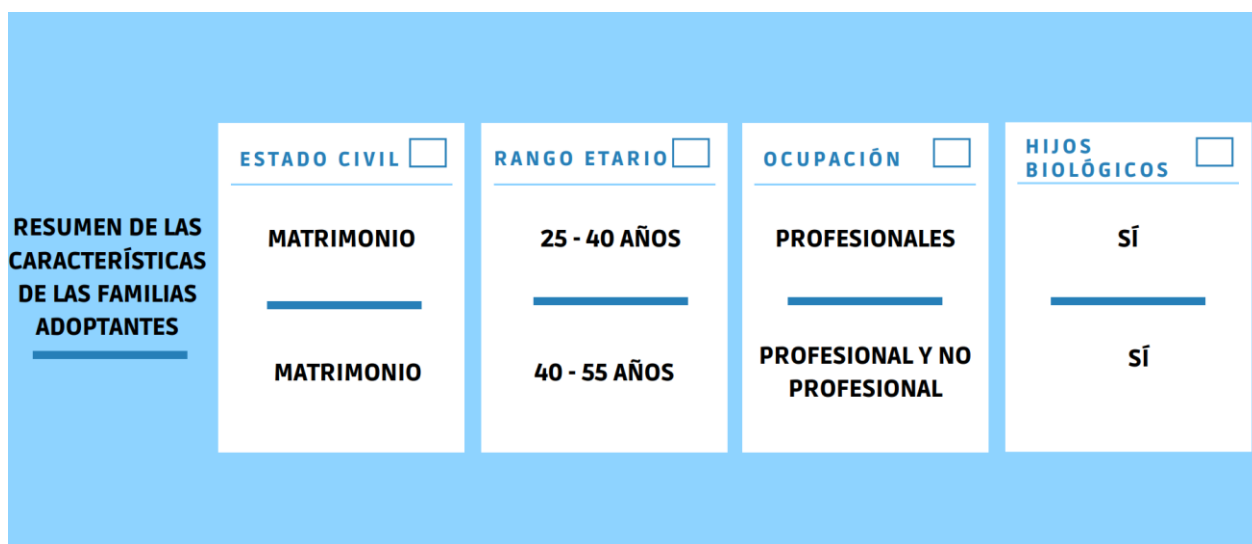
RESUMEN DE LAS CARACTERÍSTICAS DE LAS FAMILIAS ADOPTANTES

| ESTADO CIVIL | RANGO ETARIO | OCUPACIÓN | HIJOS BIOLÓGICOS |
|---|---|---|---|
| MATRIMONIO | 25 - 40 AÑOS | PROFESIONALES | SÍ |
| MATRIMONIO | 40 - 55 AÑOS | PROFESIONAL Y NO PROFESIONAL | SÍ |